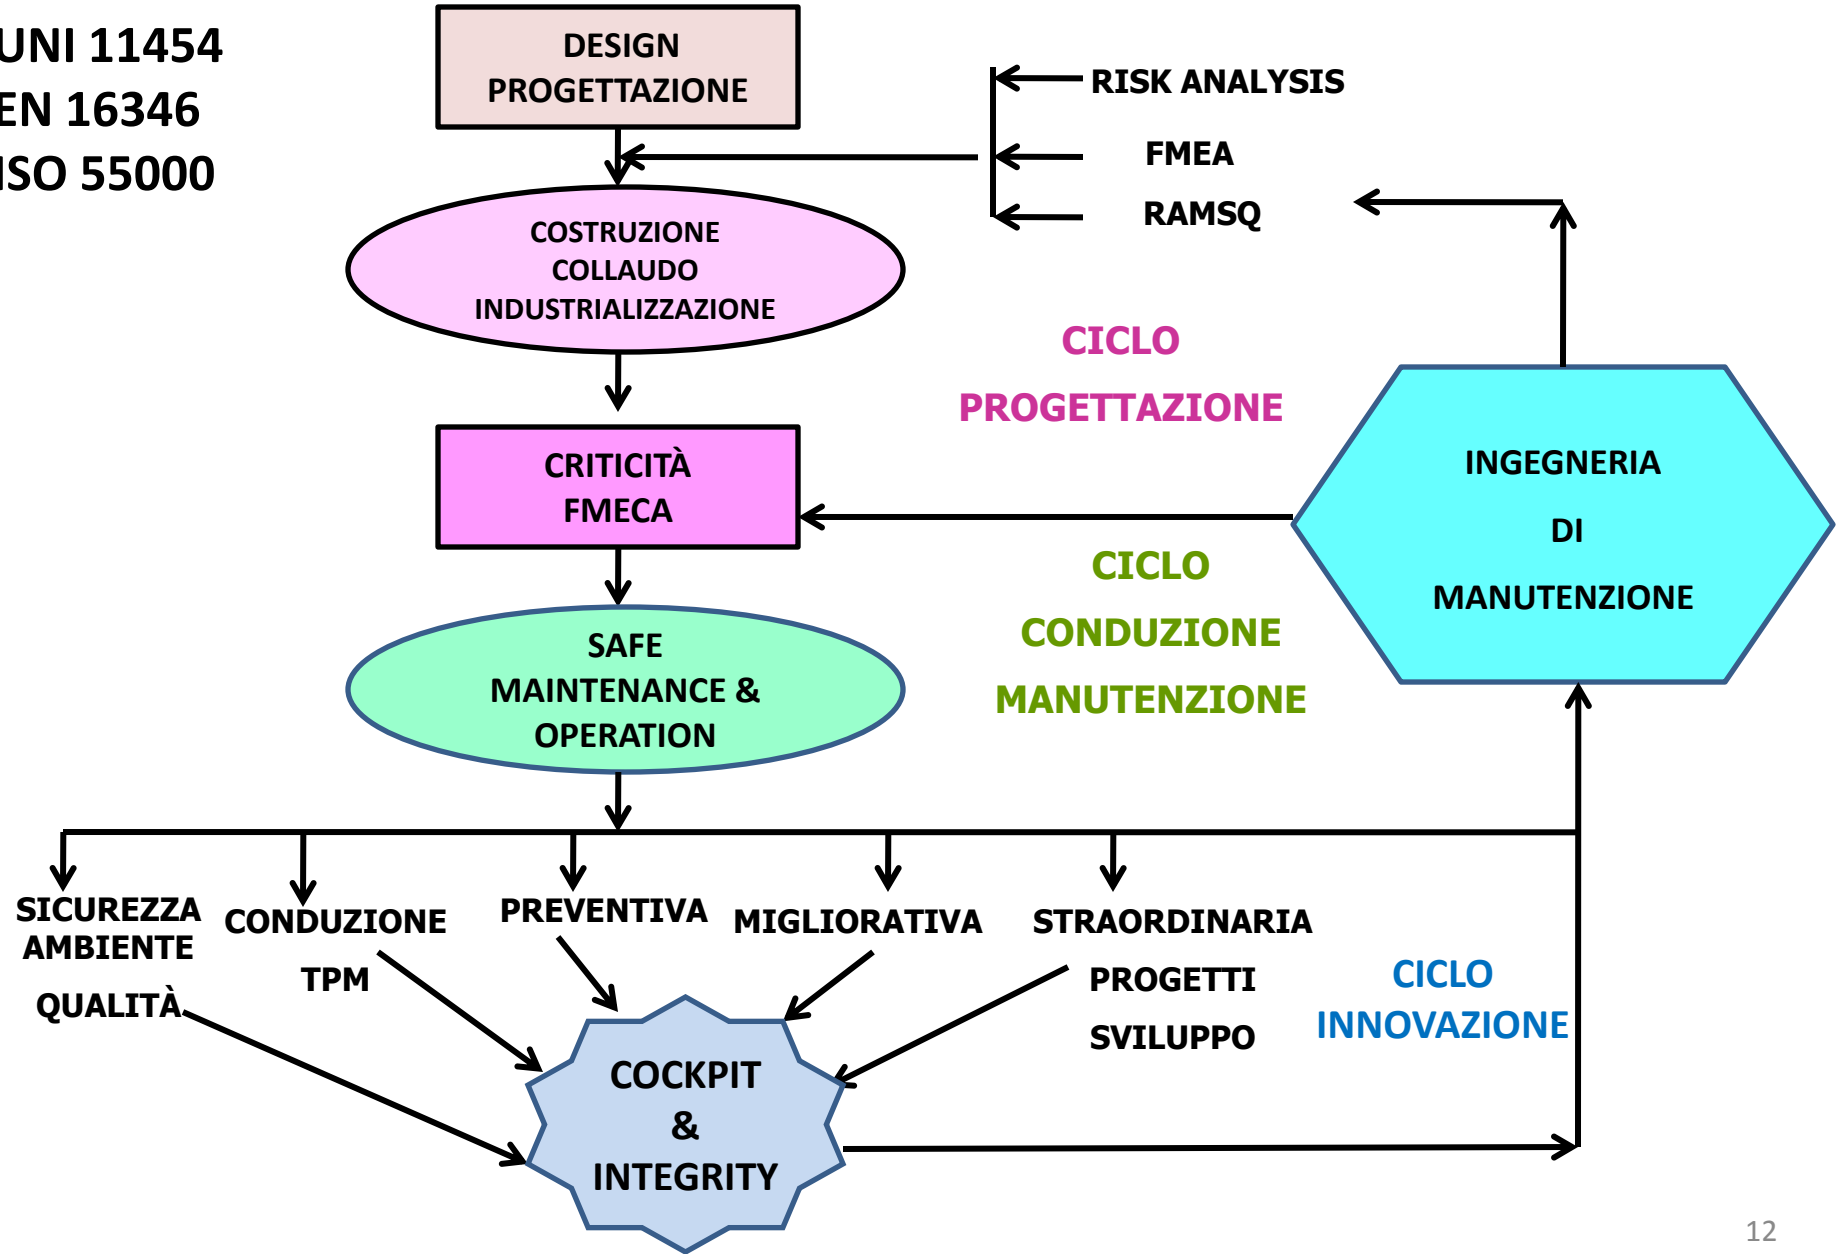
UNI 11454
EN 16346
ISO 55000

DESIGN
PROGETTAZIONE

RISK ANALYSIS
FMEA
RAMSQ

COSTRUZIONE
COLLAUDO
INDUSTRIALIZZAZIONE

CICLO
PROGETTAZIONE

CRITICITÀ
FMECA

INGEGNERIA
DI
MANUTENZIONE

CICLO
CONDUZIONE
MANUTENZIONE

SAFE
MAINTENANCE &
OPERATION

SICUREZZA
AMBIENTE
QUALITÀ

CONDUZIONE
TPM

PREVENTIVA

MIGLIORATIVA

STRAORDINARIA
PROGETTI
SVILUPPO

CICLO
INNOVAZIONE

COCKPIT
&
INTEGRITY

12